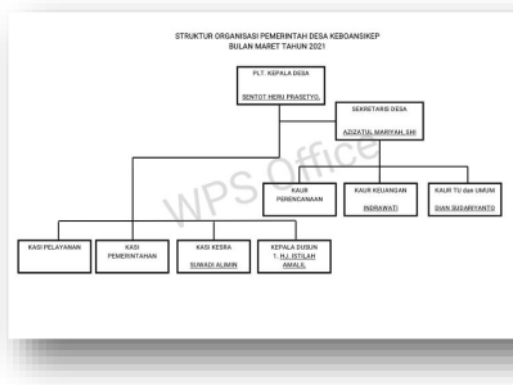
STRUKTUR ORGANISASI PEMERINTAH DESA KEBOANSIKEP
BULAN MARET TAHUN 2021

PLT. KEPALA DESA

SENTOT HERU PRASETYO

SEKRETARIS DESA

AZIZATUL MARIYAH, SHI

WPS Office

KAUR PERENCANAAN

KAUR KEUANGAN

INDRAWATI

KAUR TU dan UMUM

DIAN SUDARIYANTO

KASI PELAYANAN

KASI PEMERINTAHAN

KASI KESRA

SUWADI ALIMIN

KEPALA DUSUN

1. HJ. ISTILAH AMALIL